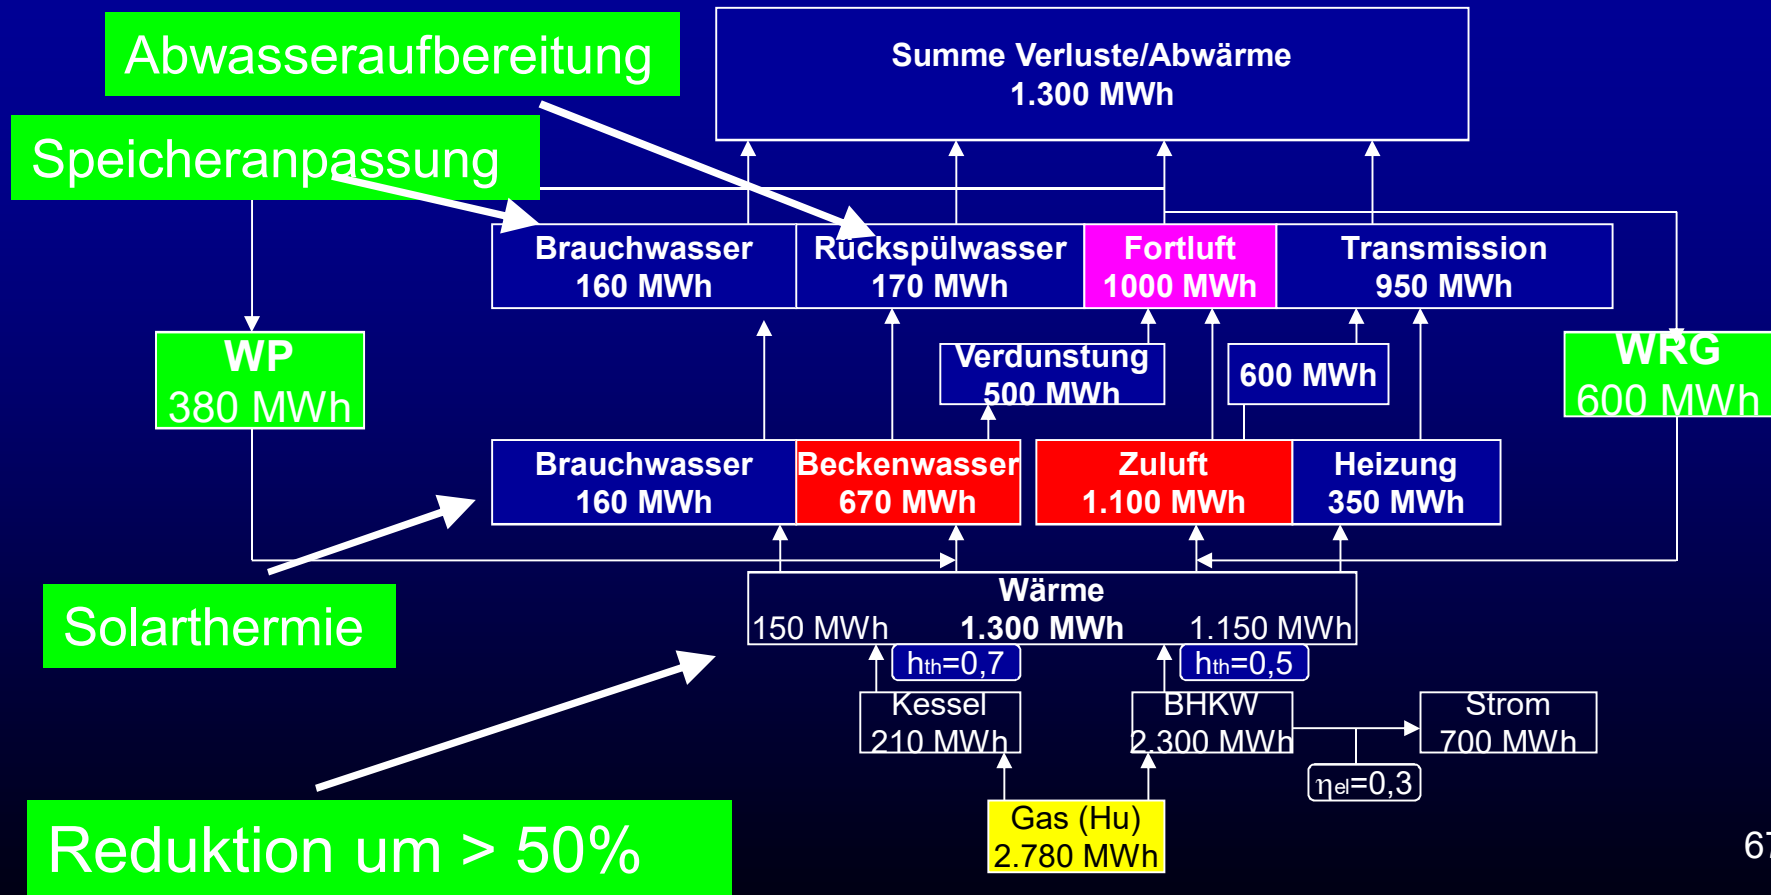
Abwasseraufbereitung

Speicheranpassung

Summe Verluste/Abwärme
1.300 MWh

Brauchwasser
160 MWh

Rückspülwasser
170 MWh

Fortluft
1000 MWh

Transmission
950 MWh

WP
380 MWh

Verdunstung
500 MWh

600 MWh

WRG
600 MWh

Brauchwasser
160 MWh

Beckenwasser
670 MWh

Zuluft
1.100 MWh

Heizung
350 MWh

Solarthermie

Wärme
150 MWh 1.300 MWh 1.150 MWh

$h_{th}$=0,7

$h_{th}$=0,5

Kessel
210 MWh

BHKW
2.300 MWh

Strom
700 MWh

$\eta_{el}$=0,3

Reduktion um > 50%

Gas (Hu)
2.780 MWh

67